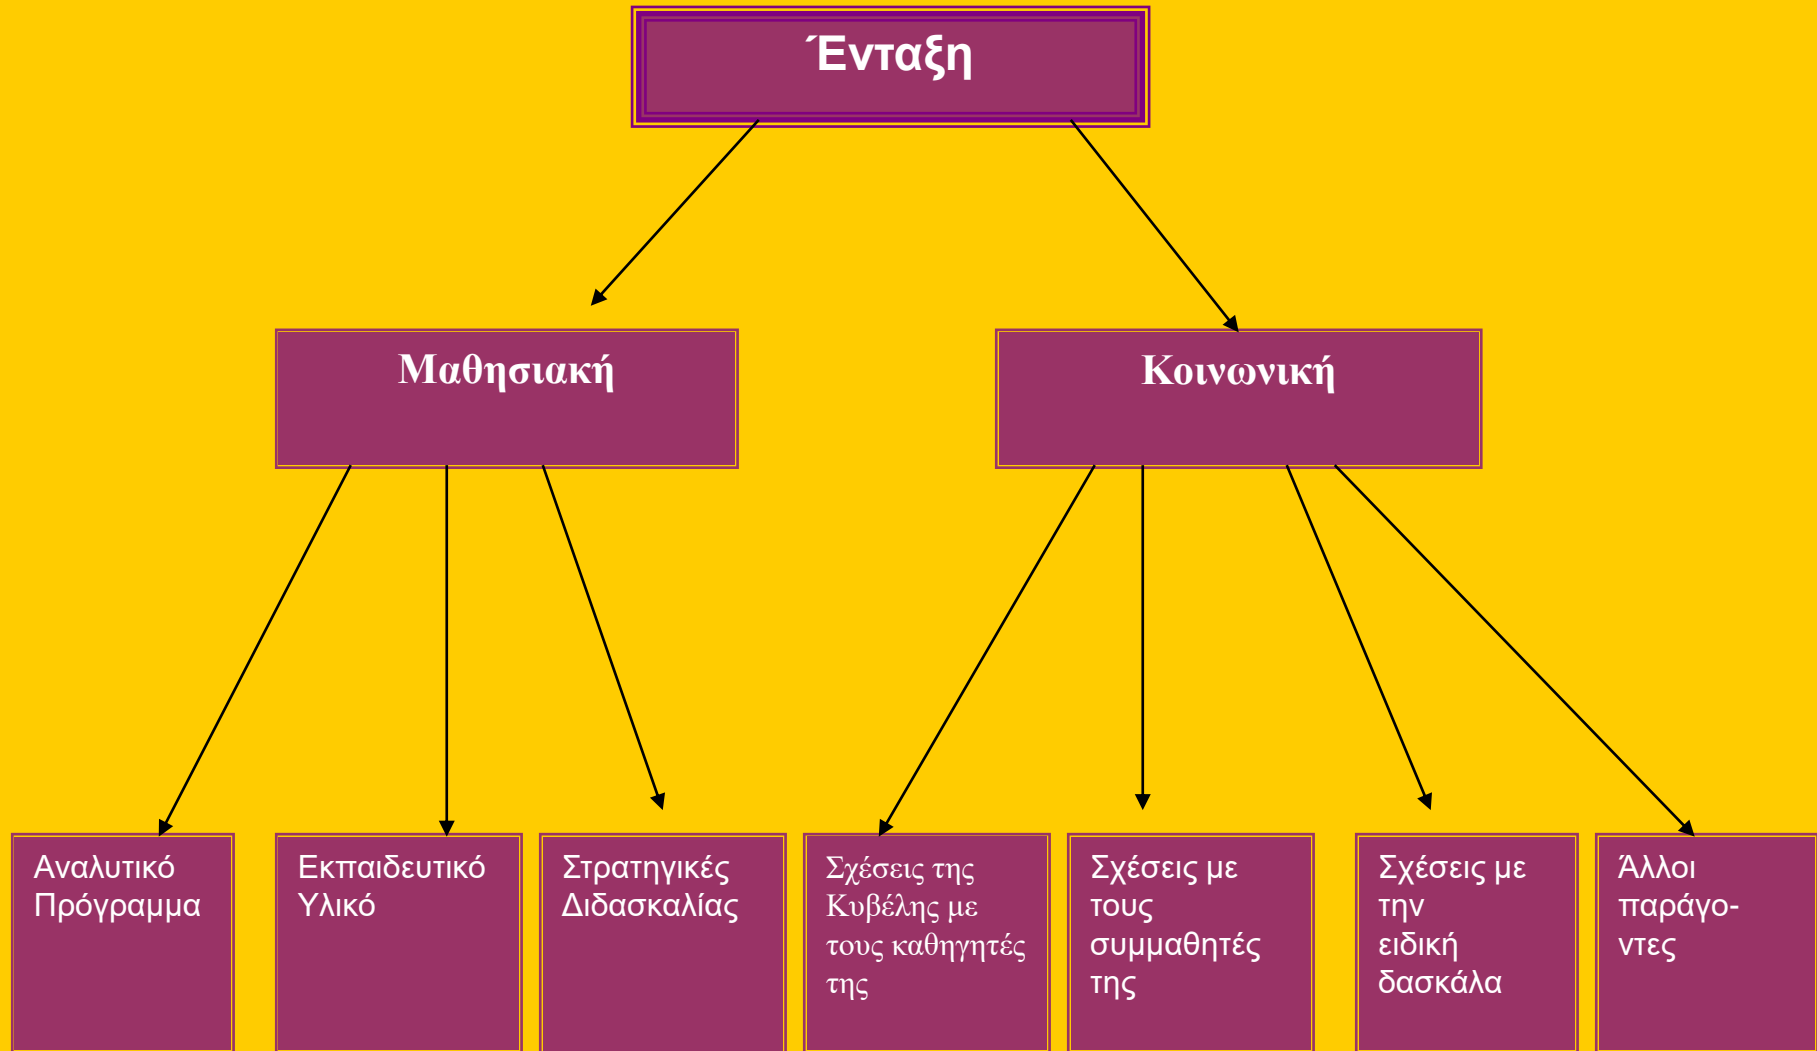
Ένταξη

Μαθησιακή

Κοινωνική

Αναλυτικό Πρόγραμμα

Εκπαιδευτικό Υλικό

Στρατηγικές Διδασκαλίας

Σχέσεις της Κυβέλης με τους καθηγητές της

Σχέσεις με τους συμμαθητές της

Σχέσεις με την ειδική δασκάλα

Άλλοι παράγοντες